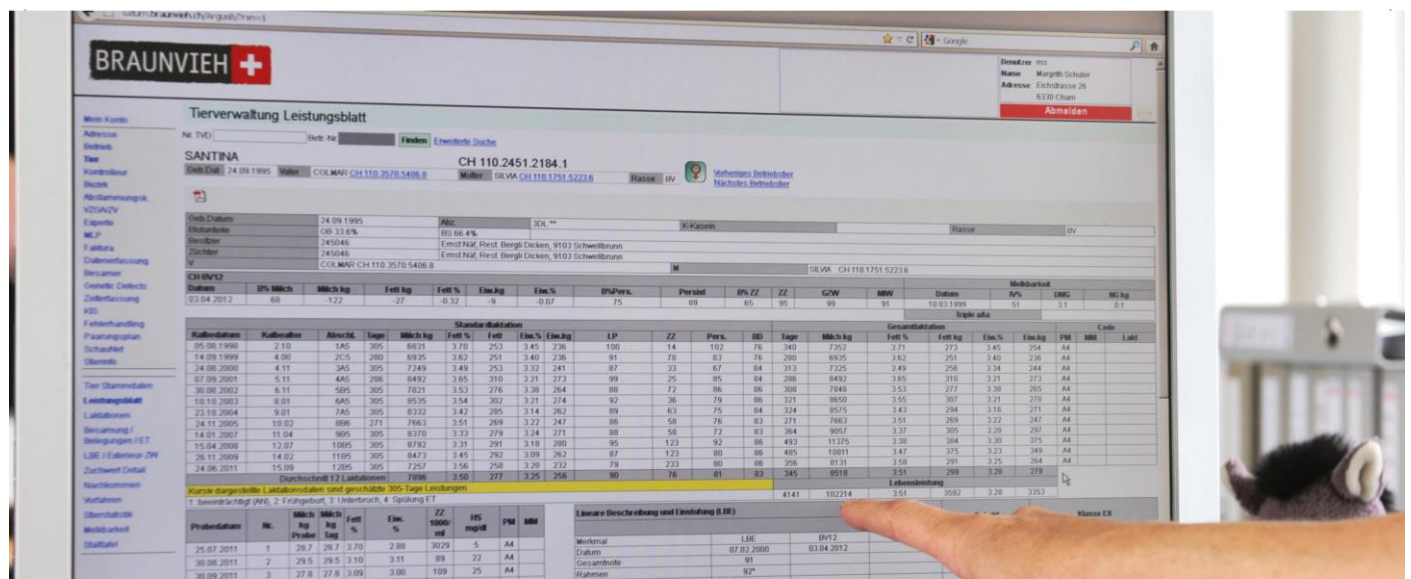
BRAUNVIEH

Benutzer ms
Name Margrith Schuler
Adresse Eichstrasse 26
6330 Cham
Abmelden

Mein Konto
Adresse
Betrieb
Tier
Kontrolleur
Bezirk
Abstammungsk.
VZG/VZV
Experte
MLP
Faktura
Datenerfassung
Besamer
Genetic Defects
Zellerfassung
KB
Fehlerhandling
Paarungsplan
Schauttier
Stierinfo

Tier Stammdaten
Leistungsblatt
Laktationen
Besamung / Belegungen / ET
LBE / Exterieur-ZW
Zuchtwert Detail
Nachkommen
Vorfahren
Stierstatistik
Melkbarkeit
Stalltafel

Tierverwaltung Leistungsblatt

Nr. TVD Betr.-Nr. Finden Erweiterte Suche

SANTINA
CH 110.2451.2184.1
Geb.Dat. 24.09.1995 Vater COLMAR CH 110.3570.5406.8 Mutter SILVIA CH 110.1751.5223.6 Rasse BV
Vorheriges Betriebsblatt
Nächstes Betriebsblatt

| Geb.Datum | 24.09.1995 | Abz. | 3DL ** | K-Kasein | | Rasse | BV |
|---|---|---|---|---|---|---|---|
| Blutanteile | OB 33.6% | BS 66.4% | | | | | |
| Besitzer | 245046 | Ernst Näf, Rest. Bergli Dicken, 9103 Schwellbrunn | | | | | |
| Züchter | 245046 | Ernst Näf, Rest. Bergli Dicken, 9103 Schwellbrunn | | | | | |
| V | COLMAR CH 110.3570.5406.8 | M | SILVIA CH 110.1751.5223.6 | | | | |

CH BV12

| Datum | B% Milch | Milch kg | Fett kg | Fett % | Eiw.kg | Eiw.% | B%Pers. | Persist | B% ZZ | ZZ | GZW | MBW |
|---|---|---|---|---|---|---|---|---|---|---|---|---|
| 03.04.2012 | 68 | -122 | -27 | -0.32 | -9 | -0.07 | 75 | 89 | 65 | 95 | 99 | 91 |

Melkbarkeit
| Datum | B% | DMG | MG kg |
|---|---|---|---|
| 10.03.1999 | 51 | 3.1 | 0.1 |

Triple a/ha

| Kalbedatum | Kalbealter | Abschl. | Tage | Milch kg | Fett % | Fett | Eiw.% | Eiw.kg | LP | ZZ | Pers. | BD | Tage | Milch kg | Fett % | Fett kg | Eiw.% | Eiw.kg | PM | MM | Lakt |
|---|---|---|---|---|---|---|---|---|---|---|---|---|---|---|---|---|---|---|---|---|---|
| 05.06.1998 | 2.10 | 1A5 | 305 | 6831 | 3.70 | 253 | 3.45 | 236 | 100 | 14 | 102 | 76 | 340 | 7352 | 3.71 | 273 | 3.45 | 254 | A4 | | |
| 14.09.1999 | 4.00 | 2C5 | 280 | 6935 | 3.62 | 251 | 3.40 | 236 | 91 | 78 | 83 | 76 | 280 | 6935 | 3.62 | 251 | 3.40 | 236 | A4 | | |
| 24.08.2000 | 4.11 | 3A5 | 305 | 7249 | 3.49 | 253 | 3.32 | 241 | 87 | 33 | 67 | 84 | 313 | 7325 | 3.49 | 256 | 3.34 | 244 | A4 | | |
| 07.09.2001 | 5.11 | 4A5 | 286 | 8492 | 3.65 | 310 | 3.21 | 273 | 99 | 25 | 85 | 84 | 286 | 8492 | 3.65 | 310 | 3.21 | 273 | A4 | | |
| 30.08.2002 | 6.11 | 5B5 | 305 | 7821 | 3.53 | 276 | 3.38 | 264 | 88 | 72 | 86 | 86 | 308 | 7848 | 3.53 | 277 | 3.38 | 265 | A4 | | |
| 10.10.2003 | 8.01 | 6A5 | 305 | 8535 | 3.54 | 302 | 3.21 | 274 | 92 | 36 | 79 | 86 | 321 | 8650 | 3.55 | 307 | 3.21 | 278 | A4 | | |
| 23.10.2004 | 9.01 | 7A5 | 305 | 8332 | 3.42 | 285 | 3.14 | 262 | 89 | 63 | 75 | 84 | 324 | 8575 | 3.43 | 294 | 3.16 | 271 | A4 | | |
| 24.11.2005 | 10.02 | 8B6 | 271 | 7663 | 3.51 | 269 | 3.22 | 247 | 86 | 58 | 76 | 83 | 271 | 7663 | 3.51 | 269 | 3.22 | 247 | A4 | | |
| 14.01.2007 | 11.04 | 9B5 | 305 | 8370 | 3.33 | 279 | 3.24 | 271 | 88 | 58 | 72 | 83 | 364 | 9057 | 3.37 | 305 | 3.28 | 297 | A4 | | |
| 15.04.2008 | 12.07 | 10B5 | 305 | 8792 | 3.31 | 291 | 3.18 | 280 | 95 | 123 | 92 | 86 | 493 | 11375 | 3.38 | 384 | 3.30 | 375 | A4 | | |
| 26.11.2009 | 14.02 | 11B5 | 305 | 8473 | 3.45 | 292 | 3.09 | 262 | 87 | 123 | 80 | 86 | 485 | 10811 | 3.47 | 375 | 3.23 | 349 | A4 | | |
| 24.06.2011 | 15.09 | 12B5 | 305 | 7257 | 3.56 | 258 | 3.20 | 232 | 79 | 233 | 80 | 86 | 356 | 8131 | 3.58 | 291 | 3.25 | 264 | A4 | | |
| | Durchschnitt 12 Laktationen | | | 7896 | 3.50 | 277 | 3.25 | 256 | 90 | 76 | 81 | 83 | 345 | 8518 | 3.51 | 299 | 3.28 | 279 | | | |

Standardlaktation Gesamtlaktation Code

Kursiv dargestellte Laktationsdaten sind geschätzte 305-Tage Leistungen
1: beendträchtig (AN), 2: Frühgeburt, 3: Unterbruch, 4: Spülung ET

Lebensleistung
| 4141 | 102214 | 3.51 | 3582 | 3.20 | 3353 |
|---|---|---|---|---|---|

| Probedatum | Nr. | Milch kg Probe | Milch kg Tag | Fett % | Eiw. % | ZZ 1000/ml | HS mg/dl | PM | MM |
|---|---|---|---|---|---|---|---|---|---|
| 25.07.2011 | 1 | 28.7 | 28.7 | 3.70 | 2.88 | 3029 | 5 | A4 | |
| 30.08.2011 | 2 | 29.5 | 29.5 | 3.10 | 3.11 | 89 | 22 | A4 | |
| 30.09.2011 | 3 | 27.8 | 27.8 | 3.09 | 3.00 | 109 | 25 | A4 | |

Lineare Beschreibung und Einstufung (LBE)

| Merkmal | LBE | BV12 |
|---|---|---|
| Datum | 07.02.2000 | 03.04.2012 |
| Gesamtnote | 91 | |
| Rahmen | 92* | |

Klasse EX